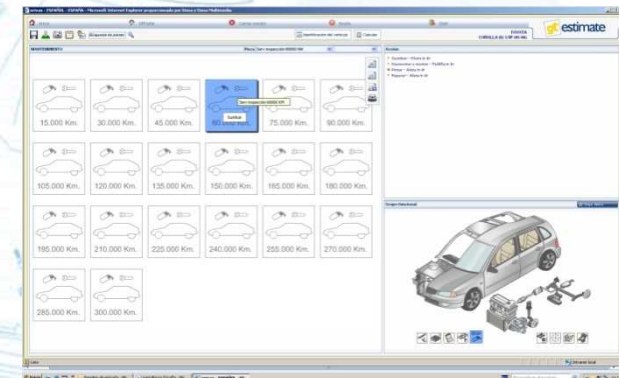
estimate

15.000 Km.
30.000 Km.
45.000 Km.
60.000 Km.
75.000 Km.
90.000 Km.
105.000 Km.
120.000 Km.
135.000 Km.
150.000 Km.
165.000 Km.
180.000 Km.
195.000 Km.
210.000 Km.
225.000 Km.
240.000 Km.
255.000 Km.
270.000 Km.
285.000 Km.
300.000 Km.

Serv inspección 60000 KM
Sustituir

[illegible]